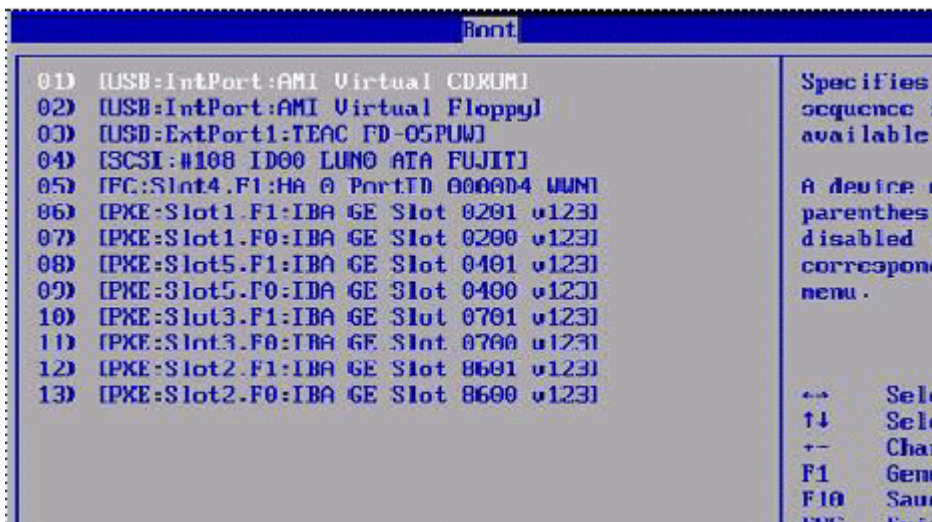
Boot

01) [USB:IntPort:AMI Virtual CDROM]
02) [USB:IntPort:AMI Virtual Floppy]
03) [USB:ExtPort1:TEAC FD-05PUW]
04) [SCSI:#108 ID00 LUN0 ATA FUJIT]
05) [FC:Slot4.F1:HA 0 PortID 0000D4 WWN]
06) [PXE:Slot1.F1:IBA GE Slot 0201 v123]
07) [PXE:Slot1.F0:IBA GE Slot 0200 v123]
08) [PXE:Slot5.F1:IBA GE Slot 0401 v123]
09) [PXE:Slot5.F0:IBA GE Slot 0400 v123]
10) [PXE:Slot3.F1:IBA GE Slot 0701 v123]
11) [PXE:Slot3.F0:IBA GE Slot 0700 v123]
12) [PXE:Slot2.F1:IBA GE Slot 8601 v123]
13) [PXE:Slot2.F0:IBA GE Slot 8600 v123]

Specifies
sequence
available

A device
parenthes
disabled
correspond
menu.

↔ Sel
↑↓ Sel
+- Cha
F1 Gen
F10 Sav
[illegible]